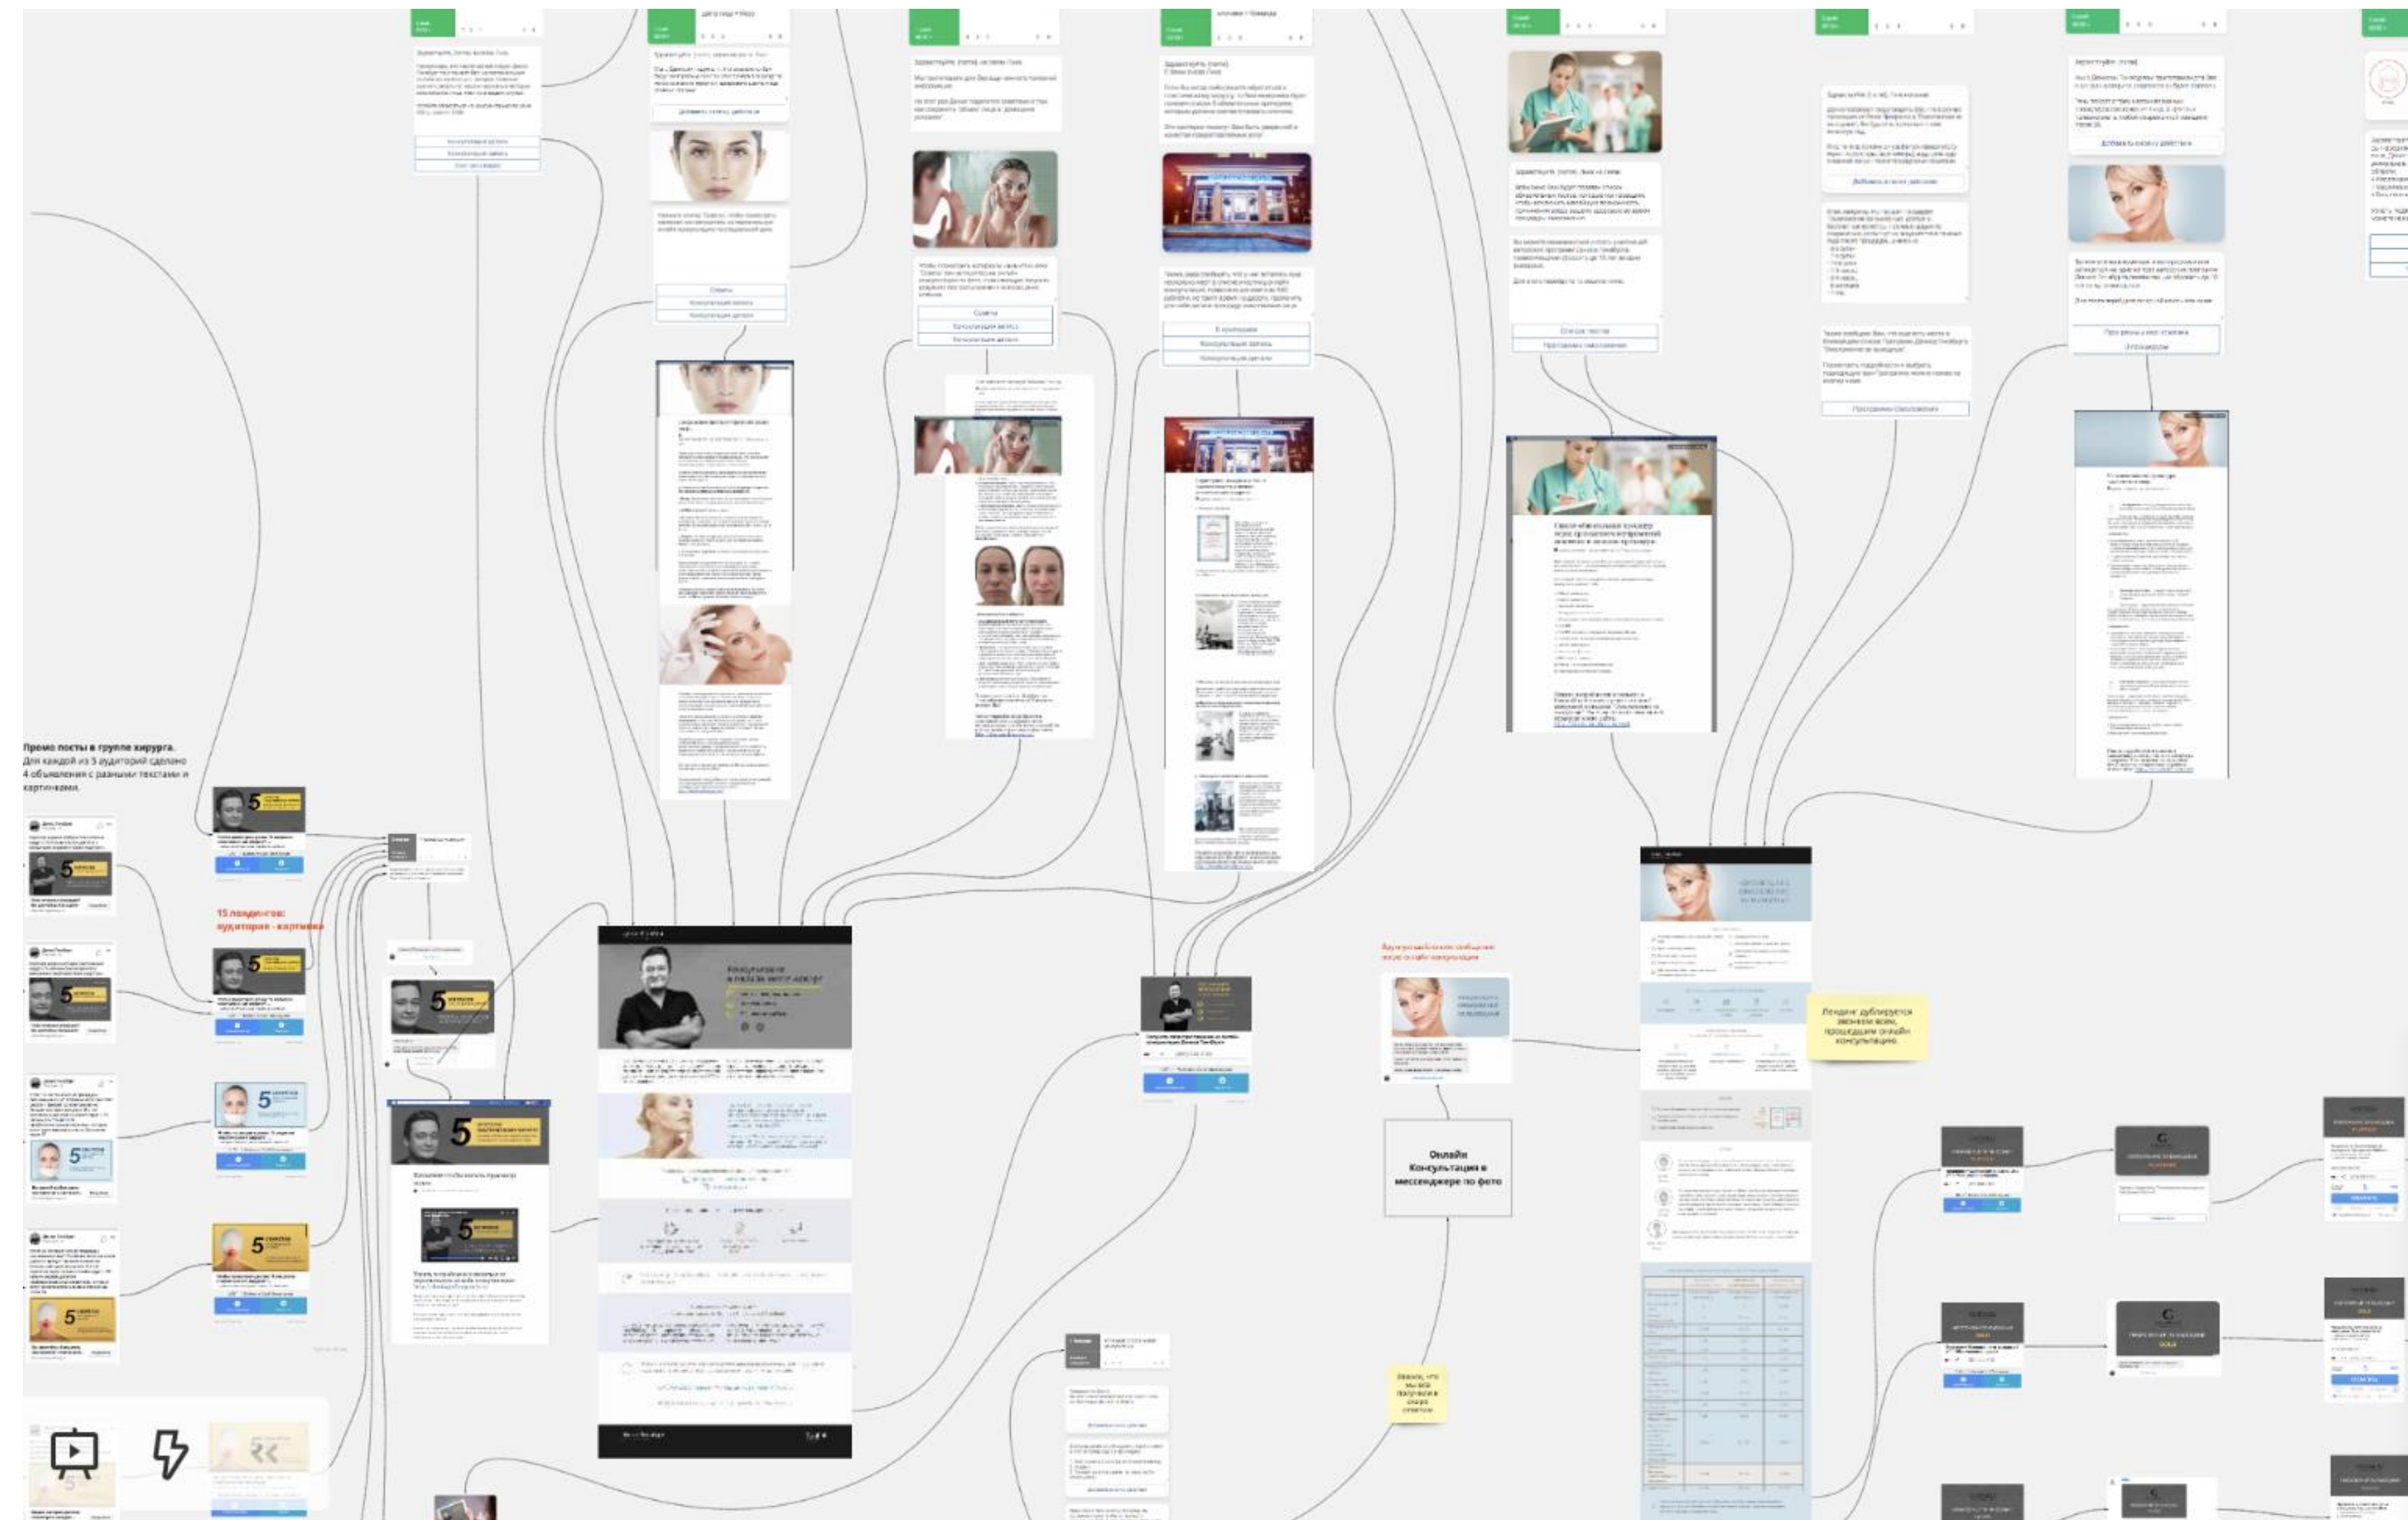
Промо посты в группе хирурга.
Для каждой из 5 аудиторий сделано 4 объявления с разными текстами и картинками.

15 лендингов:
аудитория - картинка

Лендинг дублируется звонком всем, прошедшим онлайн консультацию.

Онлайн Консультация в мессенджере по фото

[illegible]